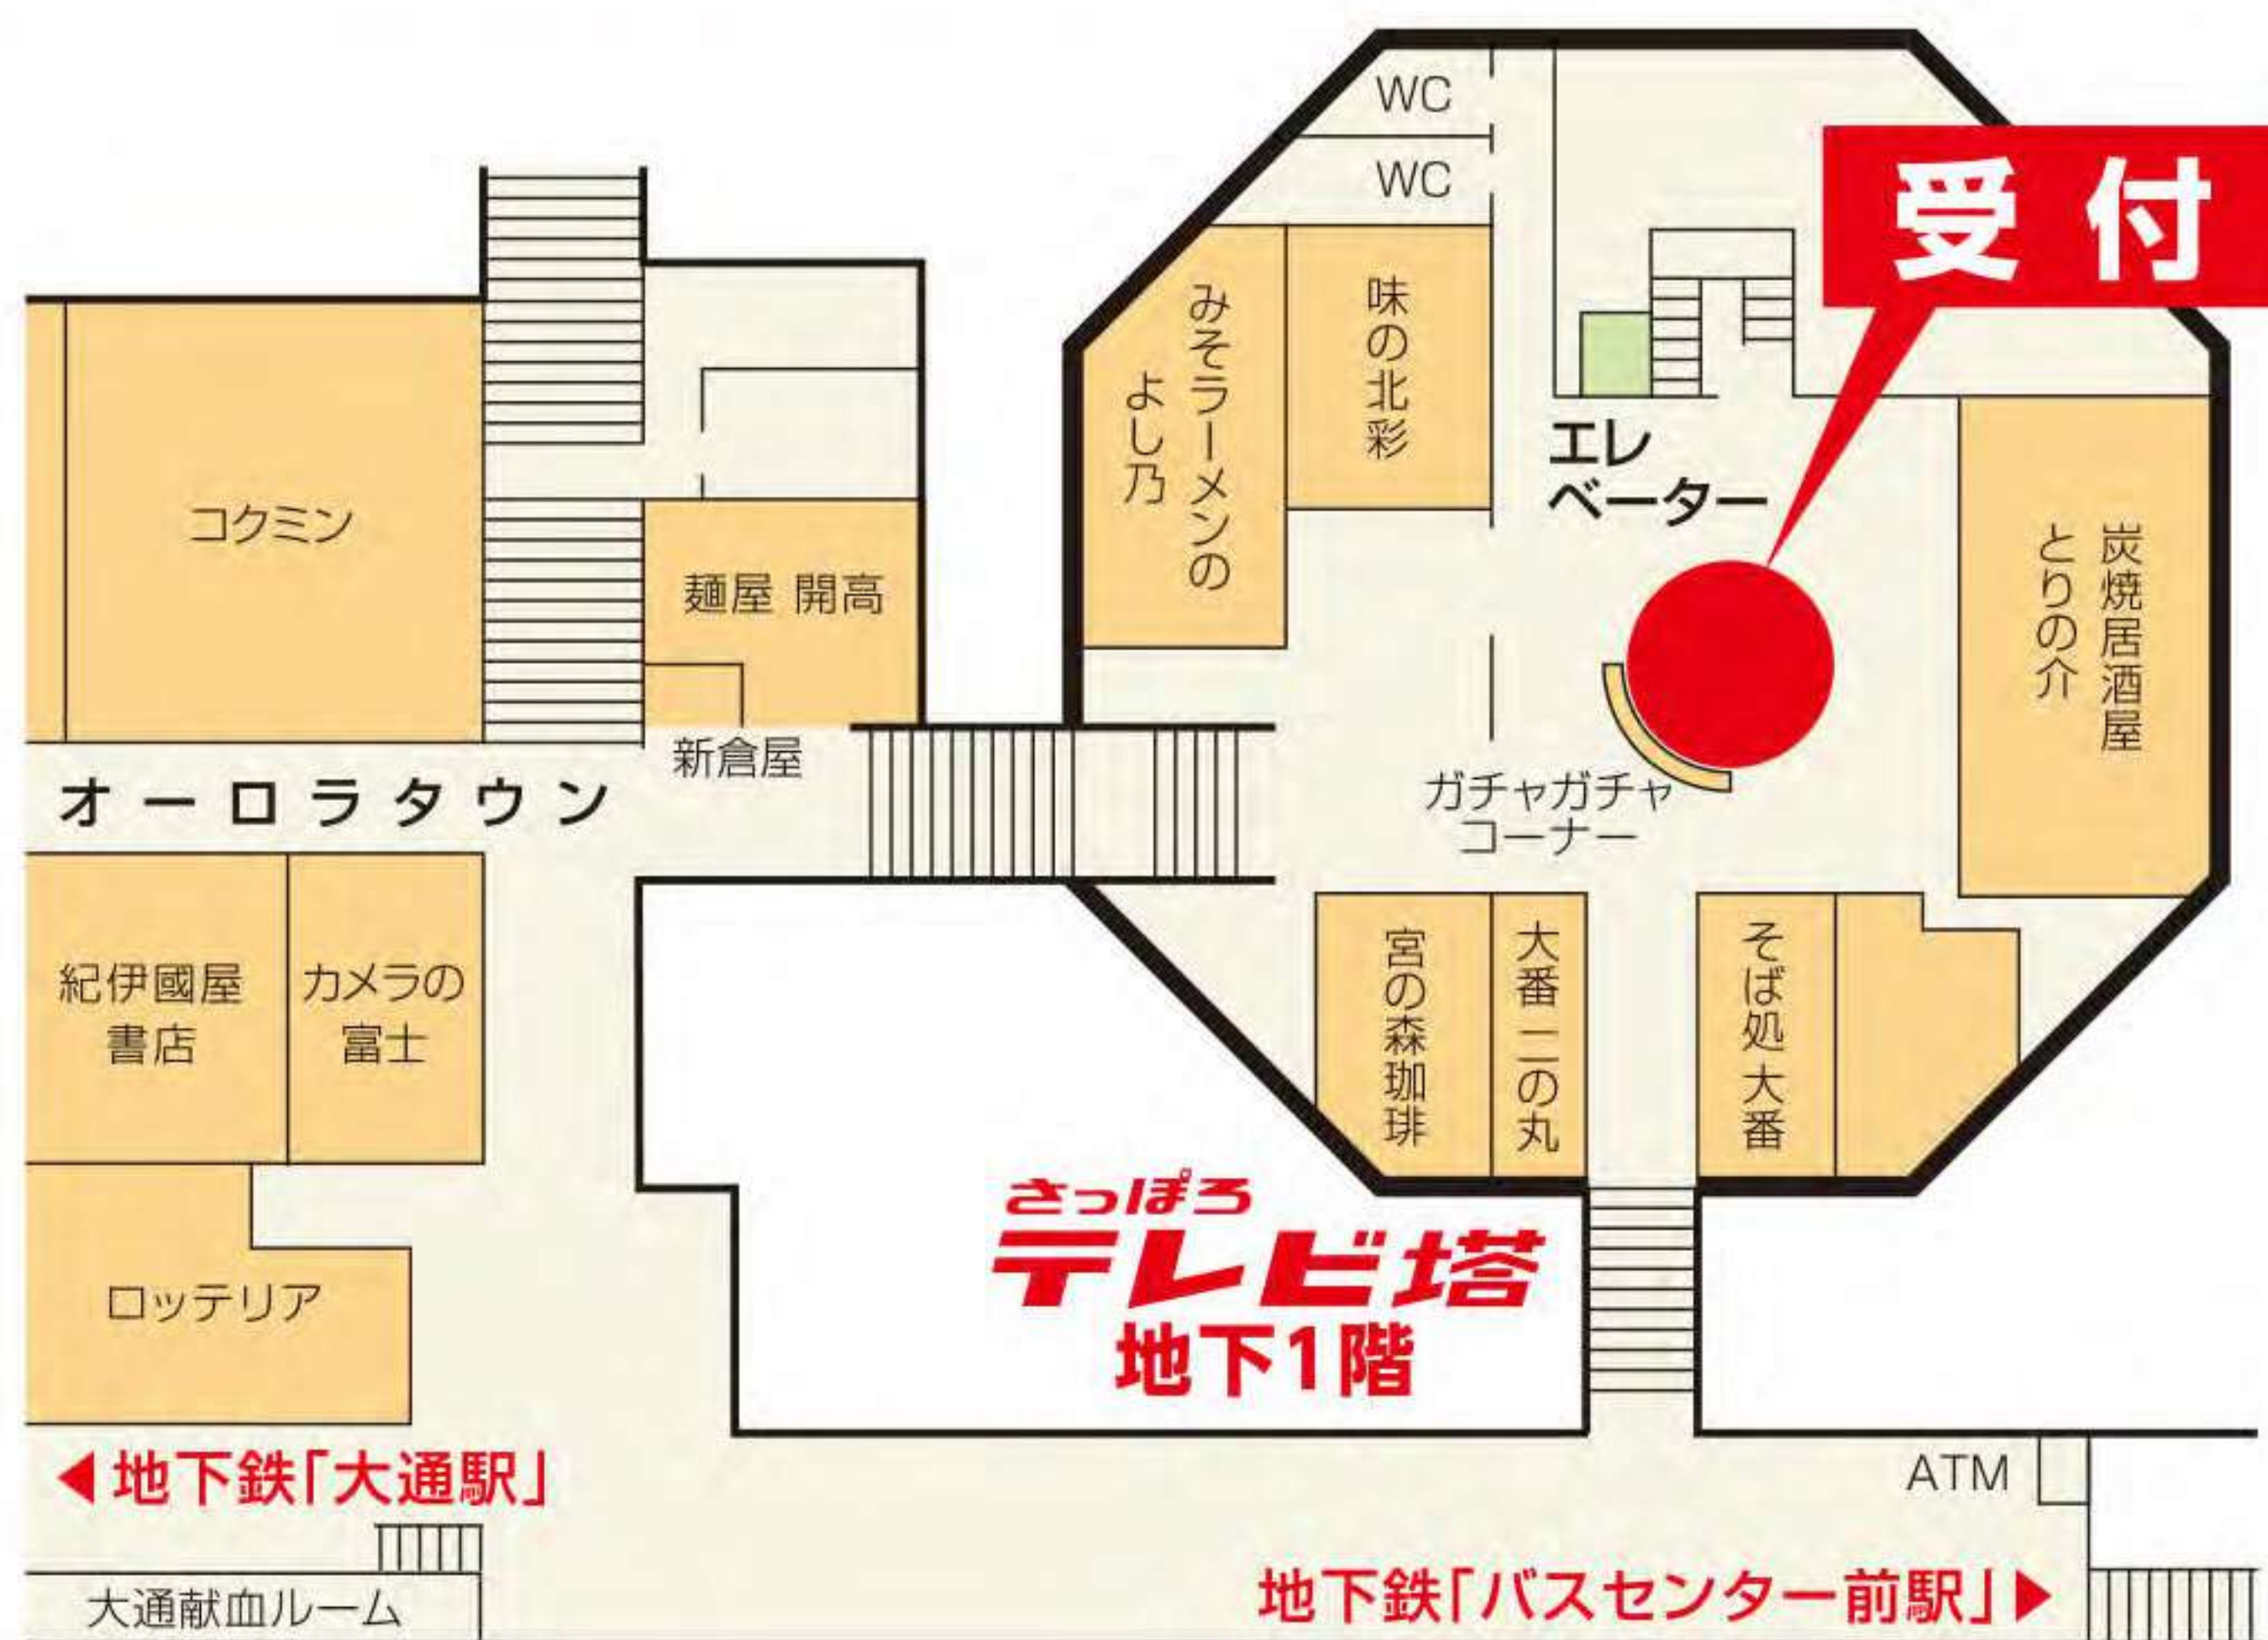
WC
WC
受付
みそラーメンのよし乃
味の北彩
エレベーター
コクミン
麺屋 開高
炭焼居酒屋とりの介
新倉屋
オーロラタウン
ガチャガチャコーナー
紀伊國屋書店
カメラの富士
宮の森珈琲
大番 二の丸
そば処 大番
ロッテリア
さっぽろ
テレビ塔
地下1階
◀地下鉄「大通駅」
ATM
大通献血ルーム
地下鉄「バスセンター前駅」▶